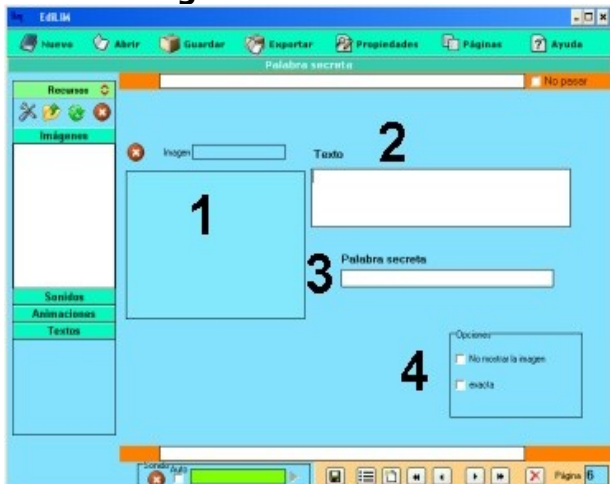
EdiLIM

Nuevo Abrir Guardar Exportar Propiedades Páginas Ayuda

Palabra secreta

No pasar

Recursos

Imágenes

Imagen

Texto

2

1

3

Palabra secreta

Sonidos

Animaciones

Textos

Opciones

No mostrar la imagen

exacta

4

Sonido Auto

Página 6